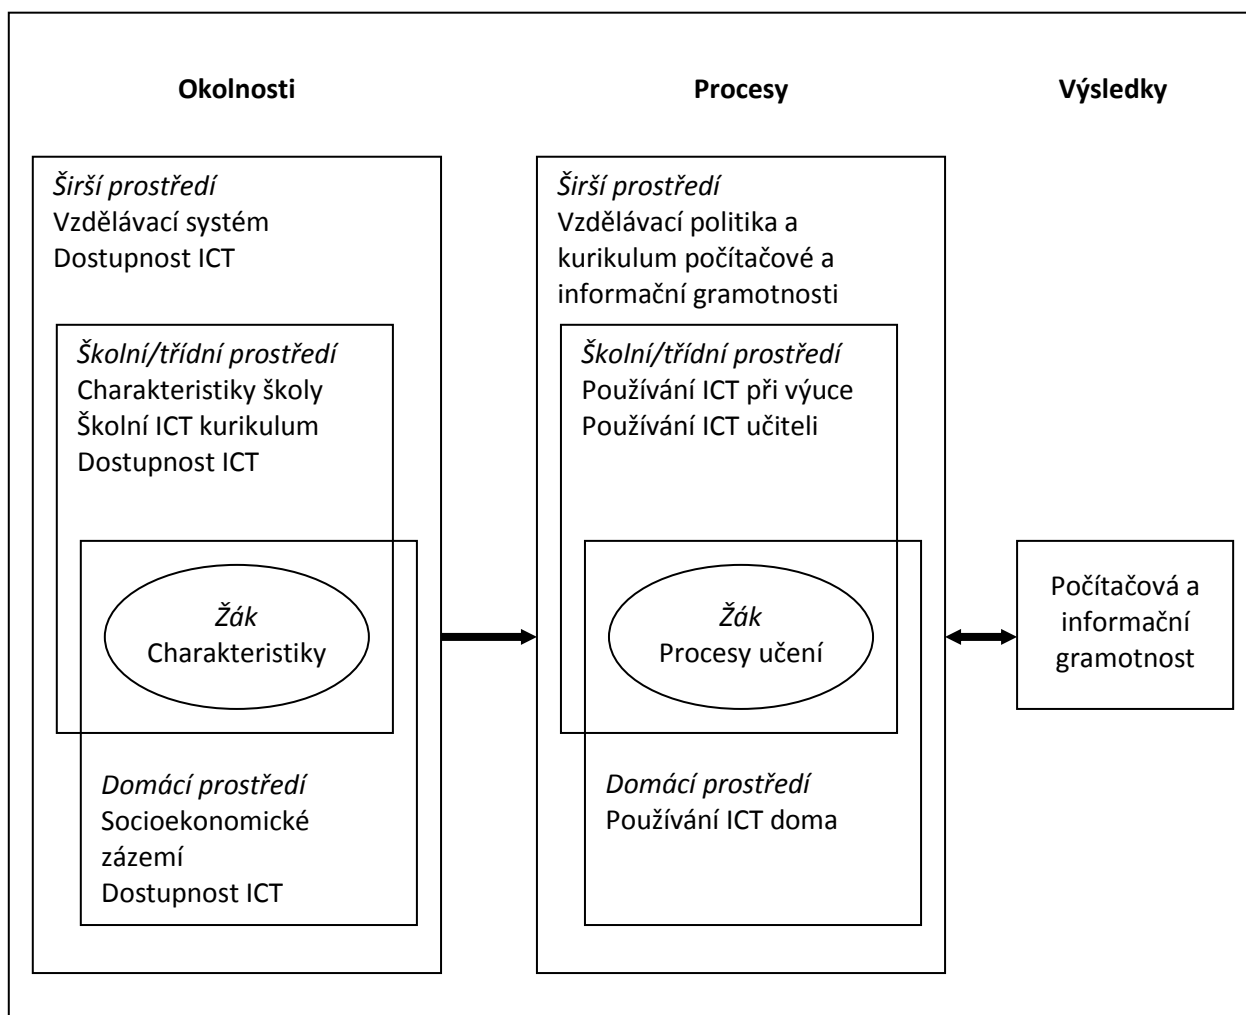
Okolnosti

Procesy

Výsledky

*Širší prostředí*
Vzdělávací systém
Dostupnost ICT

*Školní/třídní prostředí*
Charakteristiky školy
Školní ICT kurikulum
Dostupnost ICT

*Žák*
Charakteristiky

*Domácí prostředí*
Socioekonomické zázemí
Dostupnost ICT

*Širší prostředí*
Vzdělávací politika a kurikulum počítačové a informační gramotnosti

*Školní/třídní prostředí*
Používání ICT při výuce
Používání ICT učiteli

*Žák*
Procesy učení

*Domácí prostředí*
Používání ICT doma

Počítačová a informační gramotnost